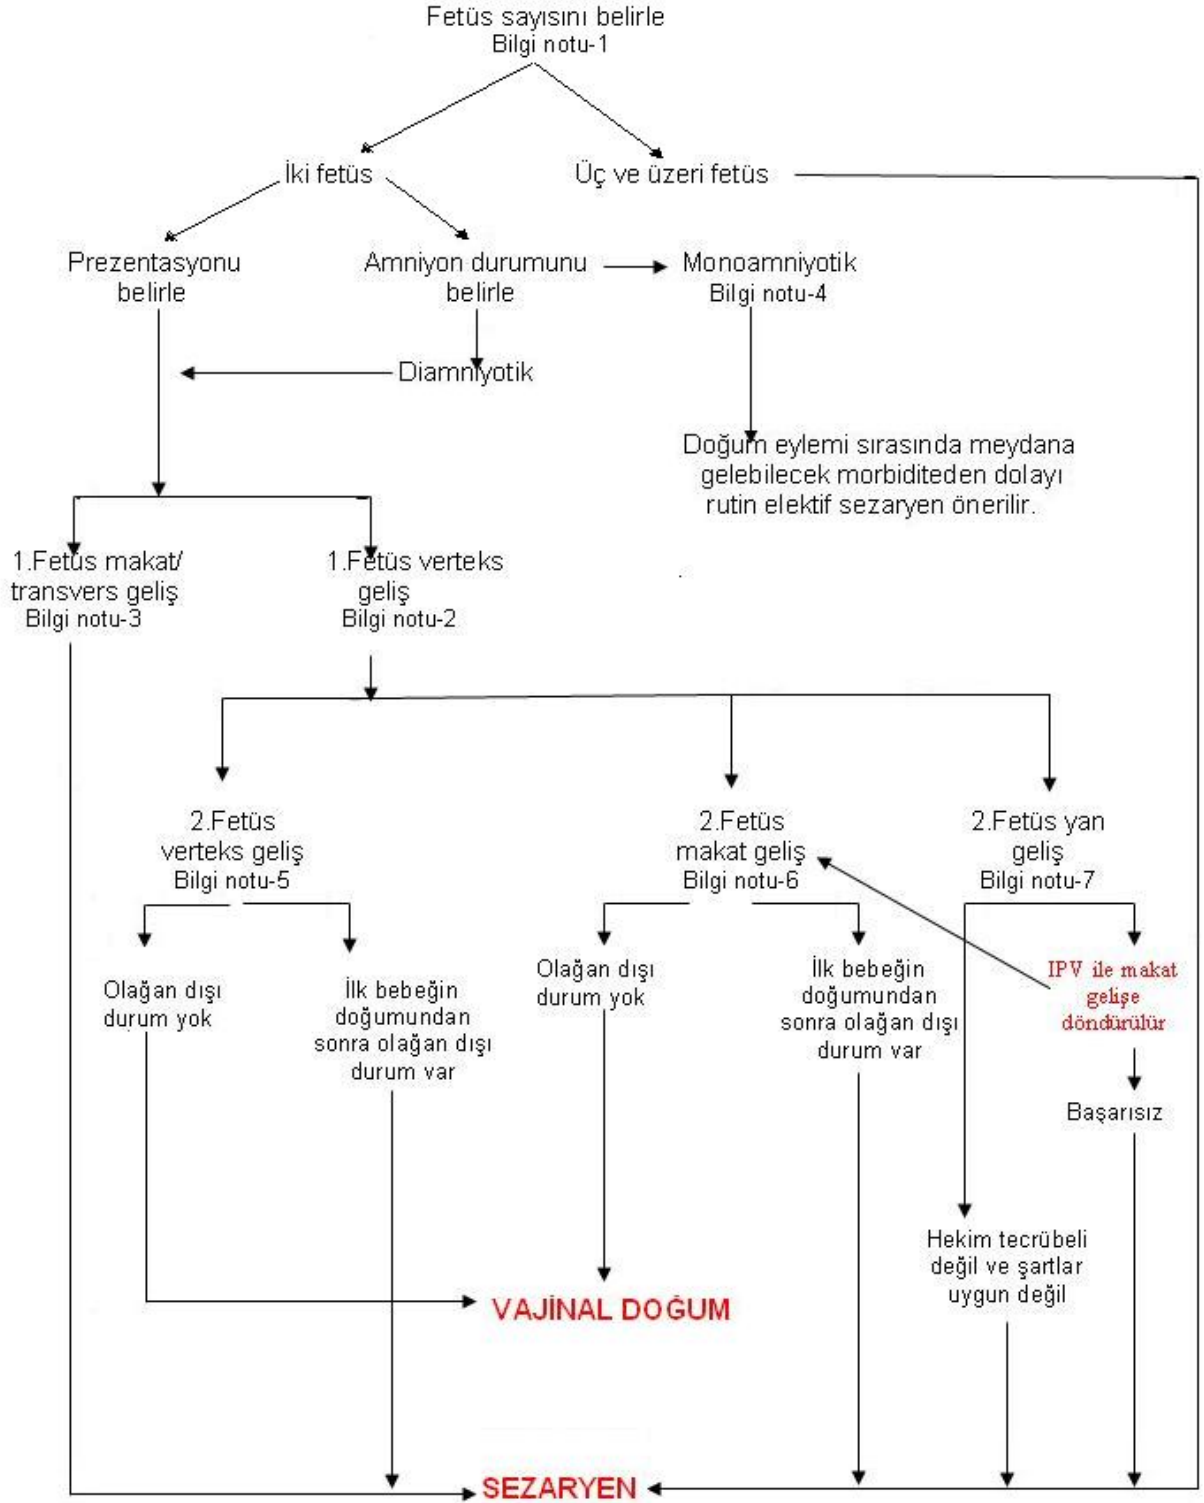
Fetüs sayısını belirle
Bilgi notu-1

İki fetüs

Üç ve üzeri fetüs

Prezentasyonu belirle

Amniyon durumunu belirle

Monoamniyotik
Bilgi notu-4

Diamniyotik

Doğum eylemi sırasında meydana gelebilecek morbiditeden dolayı rutin elektif sezaryen önerilir.

1.Fetüs makat/ transvers geliş
Bilgi notu-3

1.Fetüs verteks geliş
Bilgi notu-2

2.Fetüs verteks geliş
Bilgi notu-5

2.Fetüs makat geliş
Bilgi notu-6

2.Fetüs yan geliş
Bilgi notu-7

Olağan dışı durum yok

İlk bebeğin doğumundan sonra olağan dışı durum var

Olağan dışı durum yok

İlk bebeğin doğumundan sonra olağan dışı durum var

IPV ile makat gelişe döndürülür

Başarısız

Hekim tecrübeli değil ve şartlar uygun değil

VAJİNAL DOĞUM

SEZARYEN